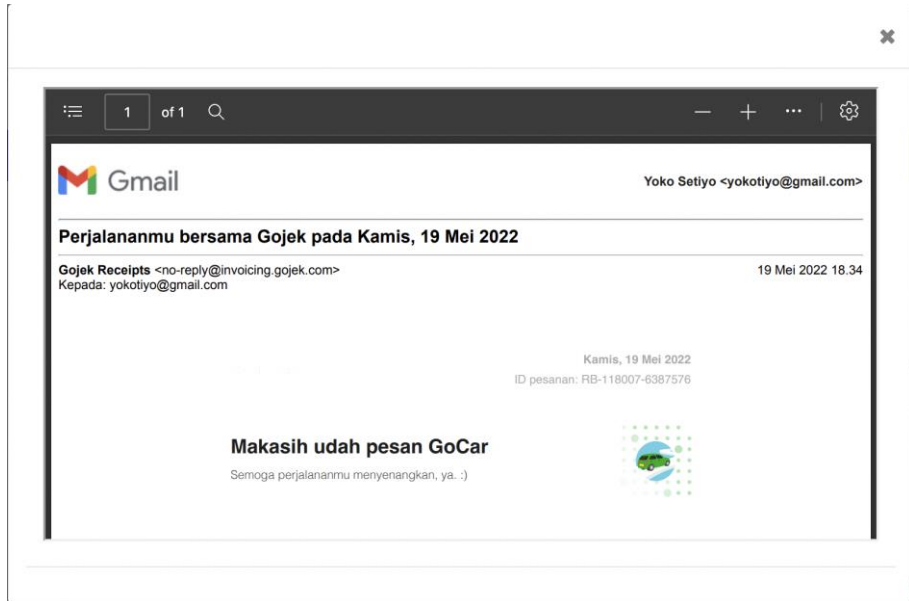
1 of 1

Gmail

Yoko Setiyo <yokotiyo@gmail.com>

Perjalananmu bersama Gojek pada Kamis, 19 Mei 2022

Gojek Receipts <no-reply@invoicing.gojek.com>
Kepada: yokotiyo@gmail.com

19 Mei 2022 18.34

Kamis, 19 Mei 2022
ID pesanan: RB-118007-6387576

Makasih udah pesan GoCar
Semoga perjalananmu menyenangkan, ya. :)